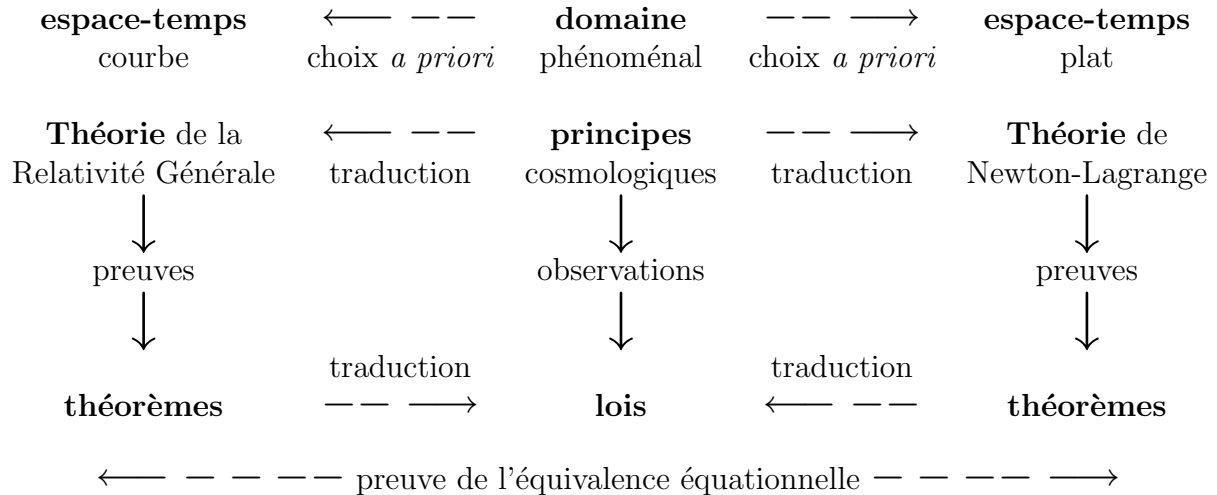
**espace-temps** courbe ⟵ − − choix *a priori* **domaine** phénoménal − − ⟶ choix *a priori* **espace-temps** plat

**Théorie** de la Relativité Générale ⟵ − − traduction **principes** cosmologiques − − ⟶ traduction **Théorie** de Newton-Lagrange

preuves

observations

preuves

**théorèmes** traduction − − ⟶ **lois** traduction ⟵ − − **théorèmes**

⟵ − − − − preuve de l'équivalence équationnelle − − − − ⟶